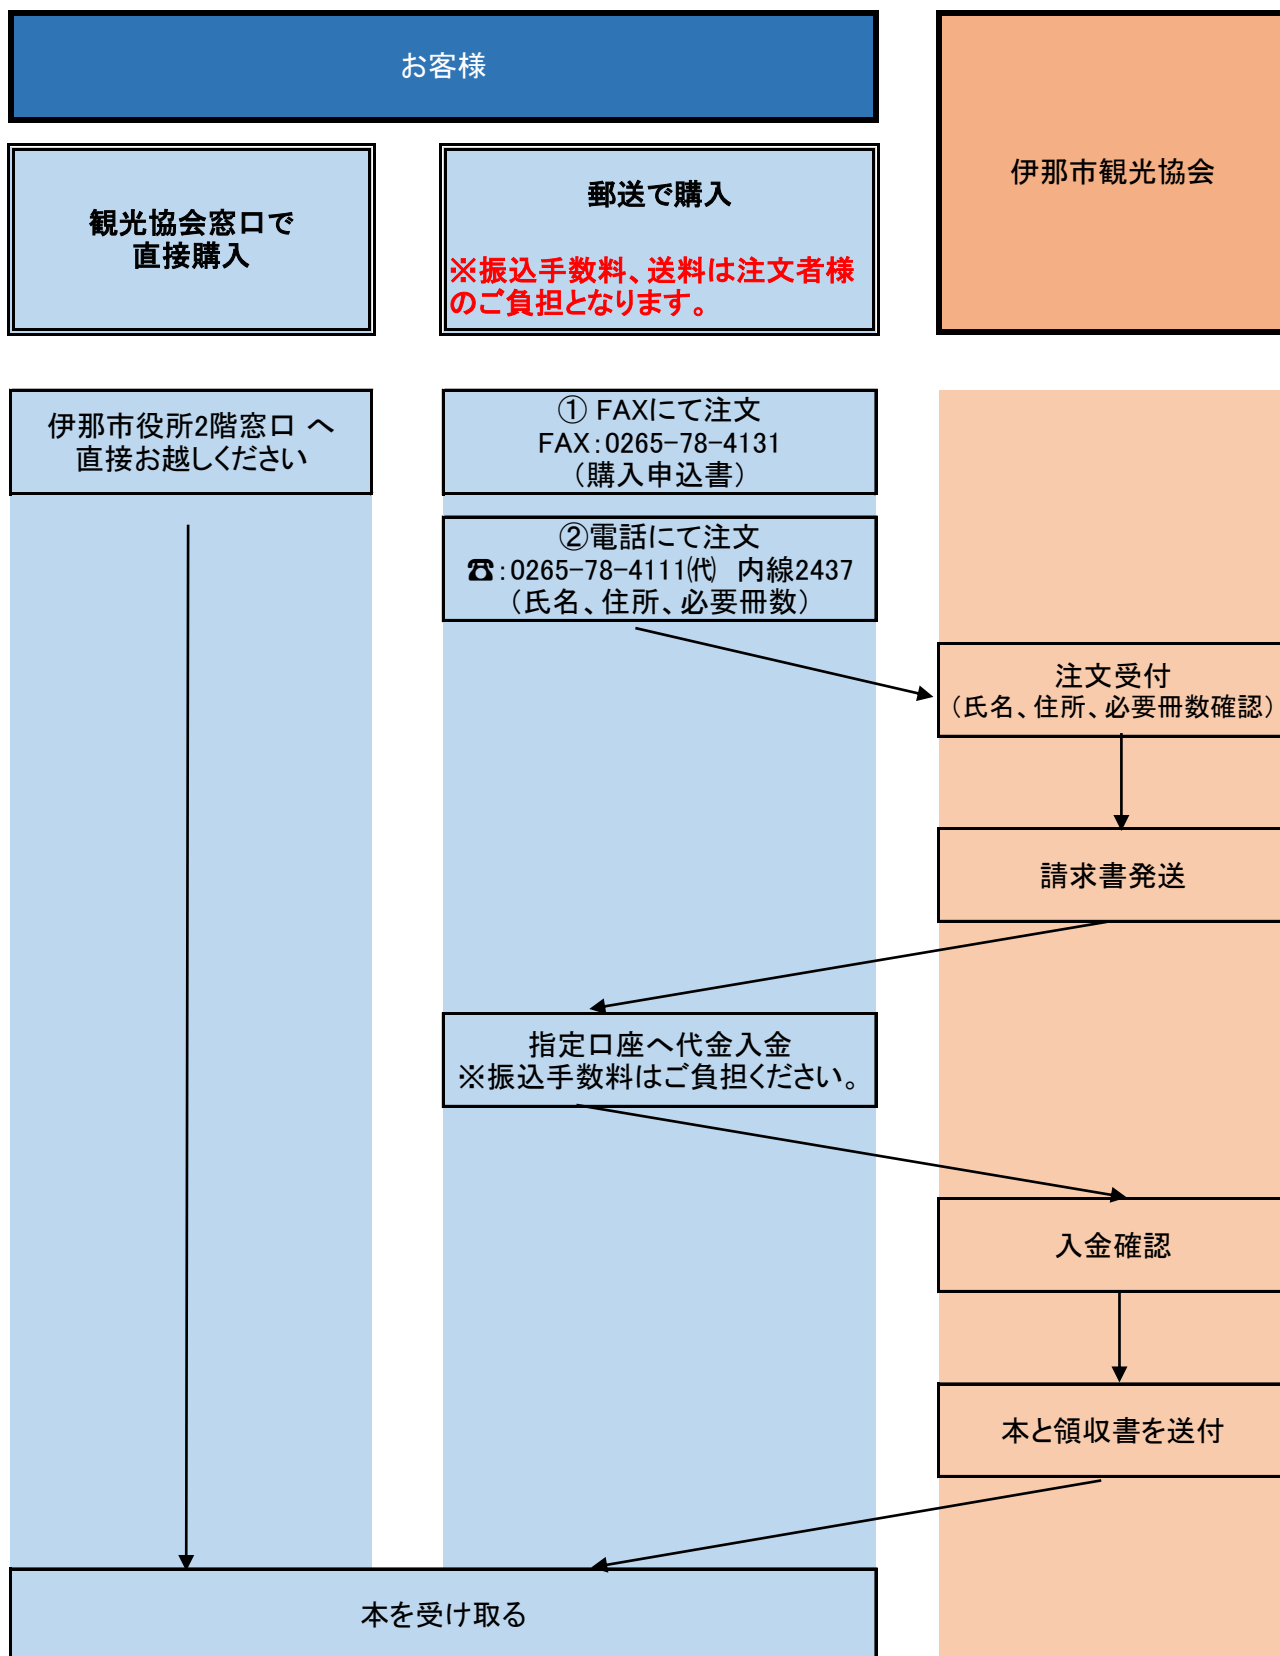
お客様

伊那市観光協会

観光協会窓口で
直接購入

郵送で購入

※振込手数料、送料は注文者様のご負担となります。

伊那市役所2階窓口 へ
直接お越しください

① FAXにて注文
FAX:0265-78-4131
（購入申込書）

②電話にて注文
☎:0265-78-4111(代) 内線2437
（氏名、住所、必要冊数）

注文受付
（氏名、住所、必要冊数確認）

請求書発送

指定口座へ代金入金
※振込手数料はご負担ください。

入金確認

本と領収書を送付

本を受け取る